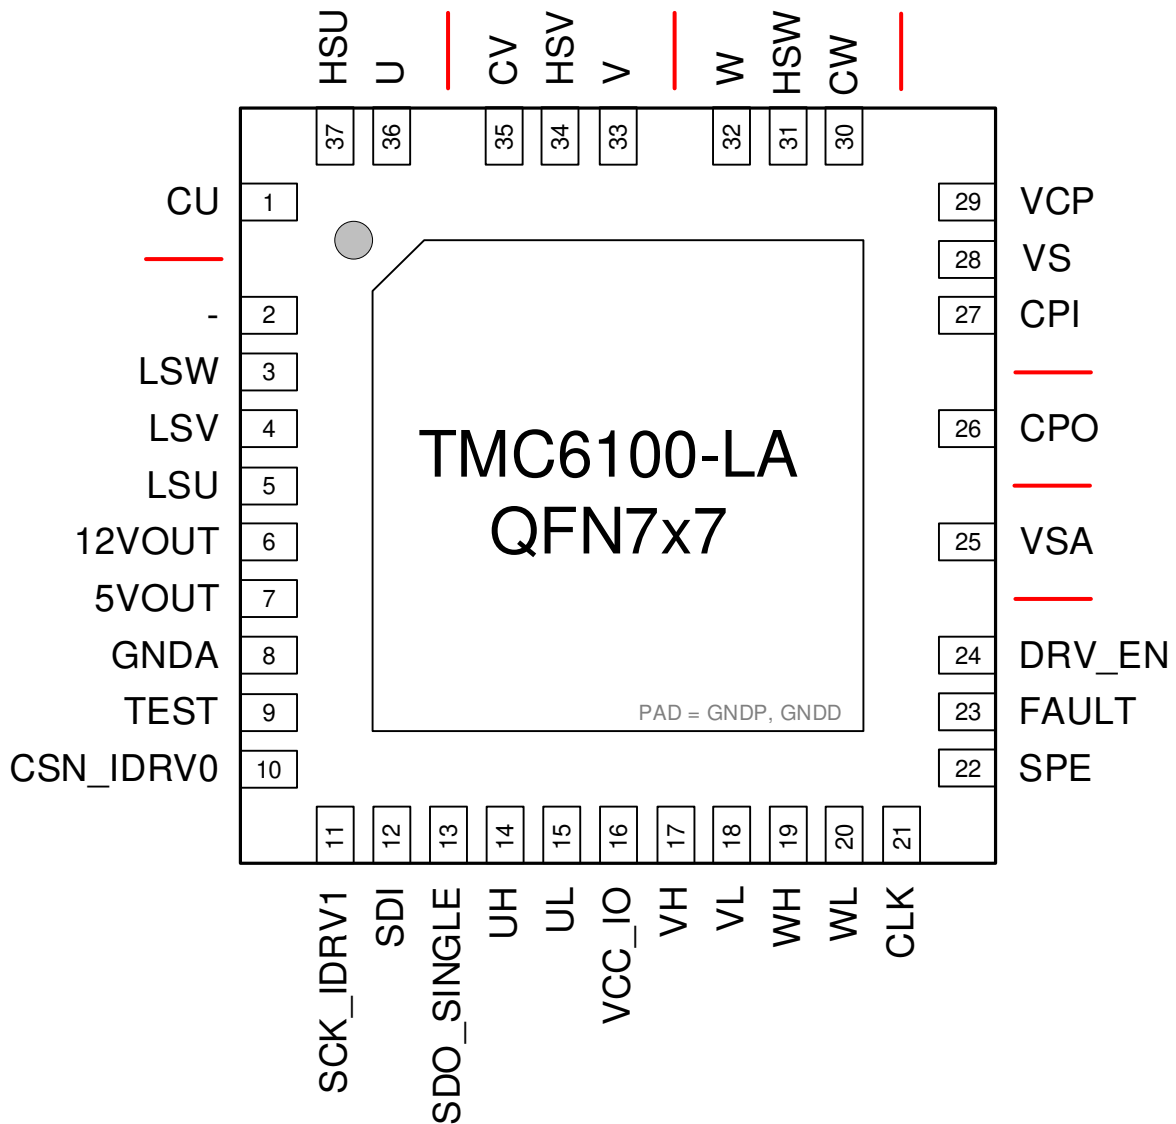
HSU
37
U
36
CV
35
HSV
34
V
33
W
32
HSW
31
CW
30

CU 1
- 2
LSW 3
LSV 4
LSU 5
12VOUT 6
5VOUT 7
GNDA 8
TEST 9
CSN_IDRV0 10

29 VCP
28 VS
27 CPI
26 CPO
25 VSA
24 DRV_EN
23 FAULT
22 SPE

TMC6100-LA
QFN7x7

PAD = GNDP, GNDD

11 SCK_IDRV1
12 SDI
13 SDO_SINGLE
14 UH
15 UL
16 VCC_IO
17 VH
18 VL
19 WH
20 WL
21 CLK